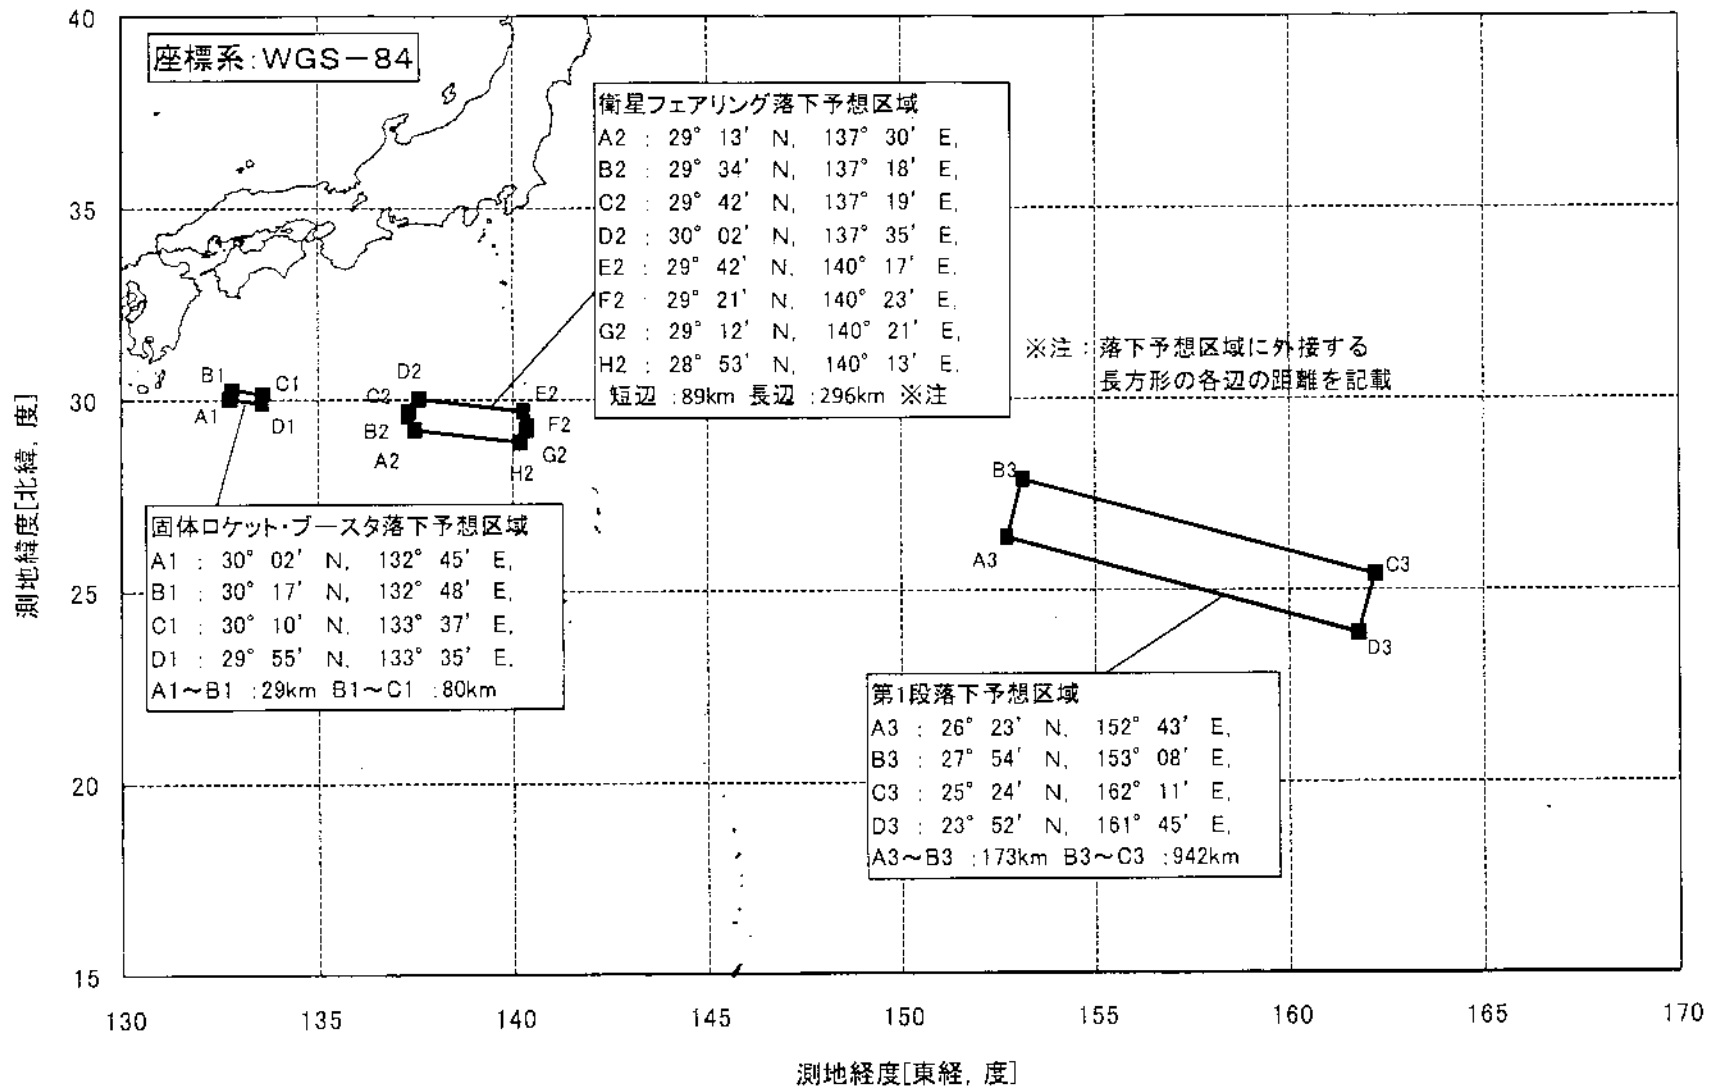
座標系:WGS−84

衛星フェアリング落下予想区域
A2 : 29° 13' N, 137° 30' E,
B2 : 29° 34' N, 137° 18' E,
C2 : 29° 42' N, 137° 19' E,
D2 : 30° 02' N, 137° 35' E,
E2 : 29° 42' N, 140° 17' E,
F2 : 29° 21' N, 140° 23' E,
G2 : 29° 12' N, 140° 21' E,
H2 : 28° 53' N, 140° 13' E.
短辺 :89km 長辺 :296km ※注

※注:落下予想区域に外接する長方形の各辺の距離を記載

固体ロケット・ブースタ落下予想区域
A1 : 30° 02' N, 132° 45' E,
B1 : 30° 17' N, 132° 48' E,
C1 : 30° 10' N, 133° 37' E,
D1 : 29° 55' N, 133° 35' E.
A1〜B1 :29km B1〜C1 :80km

第1段落下予想区域
A3 : 26° 23' N, 152° 43' E,
B3 : 27° 54' N, 153° 08' E,
C3 : 25° 24' N, 162° 11' E,
D3 : 23° 52' N, 161° 45' E,
A3〜B3 :173km B3〜C3 :942km

B1 C1 A1 D1 D2 C2 E2 B2 F2 A2 G2 H2 B3 A3 C3 D3

40 35 30 25 20 15
130 135 140 145 150 155 160 165 170

測地緯度[北緯, 度]
測地経度[東経, 度]